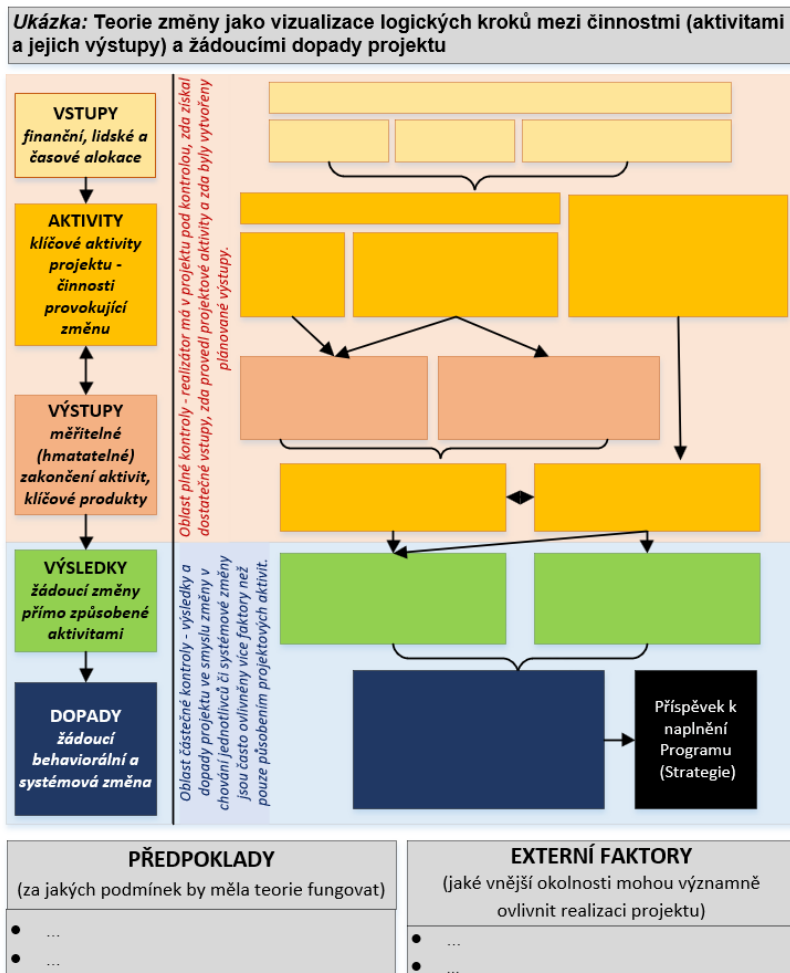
*Ukázka:* Teorie změny jako vizualizace logických kroků mezi činnostmi (aktivitami a jejich výstupy) a žádoucími dopady projektu

**VSTUPY**
*finanční, lidské a časové alokace*

**AKTIVITY**
*klíčové aktivity projektu - činnosti provokující změnu*

**VÝSTUPY**
*měřitelné (hmatatelné) zakončení aktivit, klíčové produkty*

**VÝSLEDKY**
*žádoucí změny přímo způsobené aktivitami*

**DOPADY**
*žádoucí behaviorální a systémová změna*

*Oblast plné kontroly - realizátor má v projektu pod kontrolou, zda získal dostatečné vstupy, zda provedl projektové aktivity a zda byly vytvořeny plánované výstupy.*

*Oblast částečné kontroly - výsledky a dopady projektu ve smyslu změny v chování jednotlivců či systémové změny jsou často ovlivněny více faktory než pouze působením projektových aktivit.*

Příspěvek k naplnění Programu (Strategie)

**PŘEDPOKLADY**
(za jakých podmínek by měla teorie fungovat)
- ...
- ...

**EXTERNÍ FAKTORY**
(jaké vnější okolnosti mohou významně ovlivnit realizaci projektu)
- ...
- ...